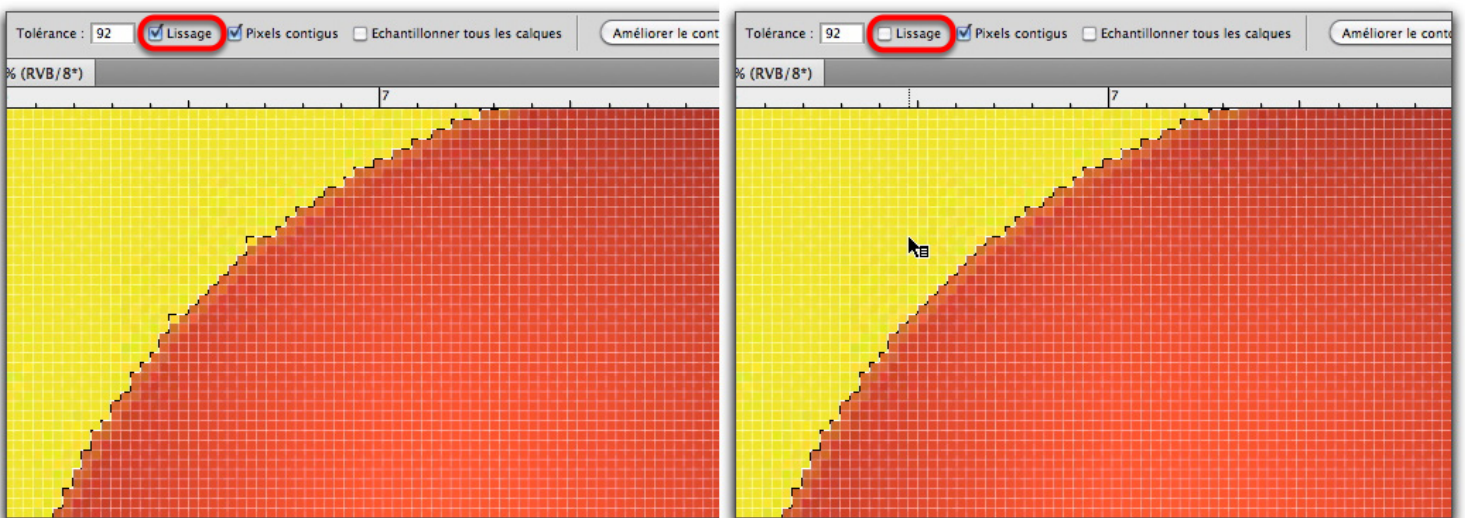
Tolérance : 92 Lissage Pixels contigus Echantillonner tous les calques Améliorer le cont

% (RVB/8*)

7

Tolérance : 92 Lissage Pixels contigus Echantillonner tous les calques Améliorer le conto

% (RVB/8*)

7